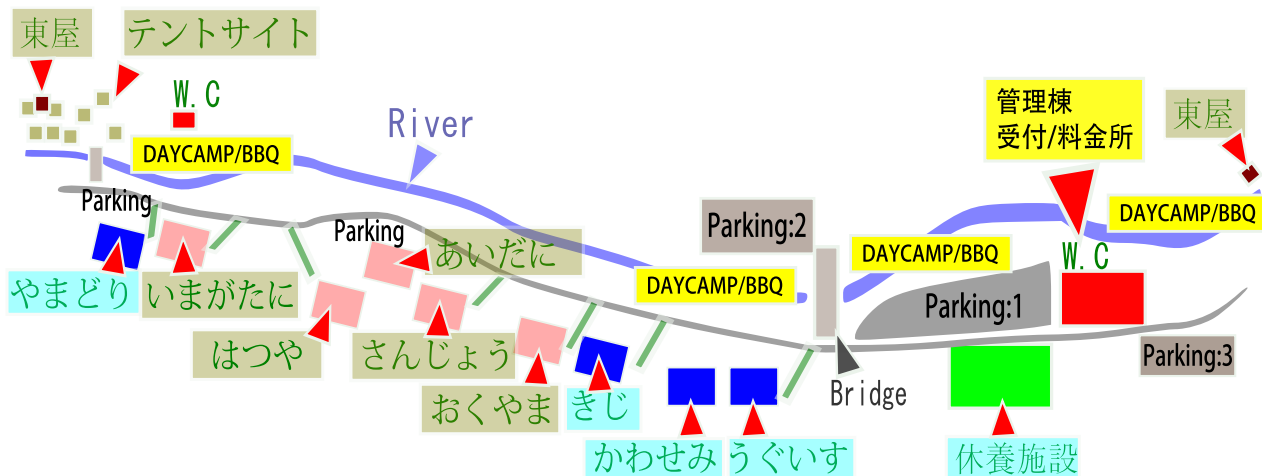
東屋

テントサイト

W.C

DAYCAMP/BBQ

River

Parking

Parking

あいだに

やまどり

いまがたに

はつや

さんじょう

おくやま

きじ

かわせみ

うぐいす

DAYCAMP/BBQ

Parking:2

DAYCAMP/BBQ

Bridge

管理棟
受付/料金所

東屋

DAYCAMP/BBQ

W.C

Parking:1

Parking:3

休養施設